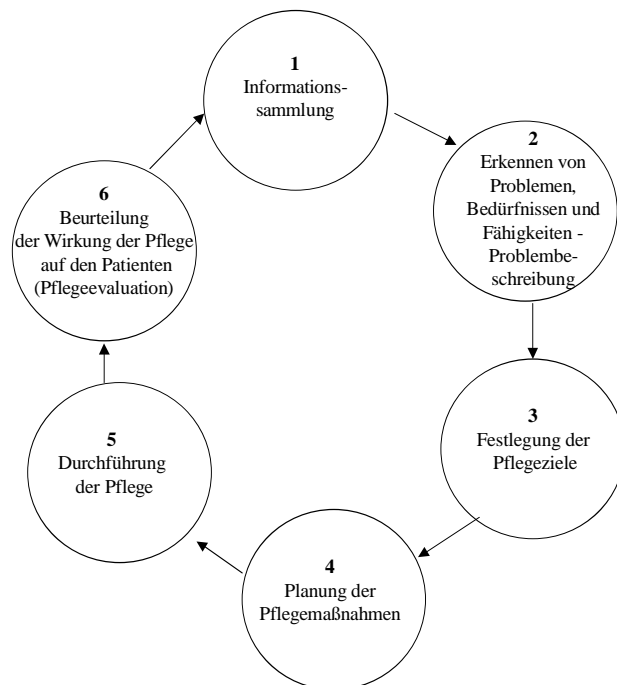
1
Informationssammlung

2
Erkennen von Problemen, Bedürfnissen und Fähigkeiten - Problembeschreibung

3
Festlegung der Pflegeziele

4
Planung der Pflegemaßnahmen

5
Durchführung der Pflege

6
Beurteilung der Wirkung der Pflege auf den Patienten (Pflegeevaluation)